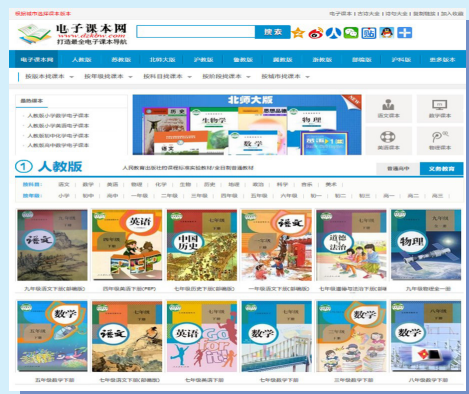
根据城市选择课本版本

电子课本 | 古诗大全 | 诗句大全 | 赏析阅读 | 加入收藏

电子课本网
www.dzkbw.com
打造最全电子课本导航

搜索

电子课本网 | 人教版 | 苏教版 | 北师大版 | 沪教版 | 鲁教版 | 冀教版 | 浙教版 | 粤教版 | 沪科版 | 更多版本

按版本找课本 | 按年级找课本 | 按科目找课本 | 按阶段找课本 | 按城市找课本

最新课本
人教新版小学数学电子课本
人教版小学英语电子课本
人教新版初中语文电子课本
人教新版初中数学电子课本

北师大版
生物学
数学

语文课本 | 数学课本
英语课本 | 物理课本

人教版
人民教育出版社的课程标准实验教材/全日制普通高校
普通高中 | 义务教育

按科目：语文 | 数学 | 英语 | 物理 | 化学 | 生物 | 历史 | 地理 | 政治 | 科学 | 音乐 | 美术
按年级：小学 | 初中 | 高中 | 一年级 | 二年级 | 三年级 | 四年级 | 五年级 | 六年级 | 初一 | 初二 | 初三 | 高一 | 高二 | 高三

语文 | 英语 | 中国历史 | 语文 | 道德与法治 | 物理

九年级语文下册(部编版) | 四年级英语下册(PEP) | 七年级历史下册(部编版) | 一年级语文下册(部编版) | 七年级道德与法治下册(部编 | 九年级物理全一册

数学 | 语文 | 英语 | 数学 | 数学 | 数学

五年级数学下册 | 七年级语文下册(部编版) | 七年级英语下册 | 七年级数学下册 | 三年级数学下册 | 八年级数学下册